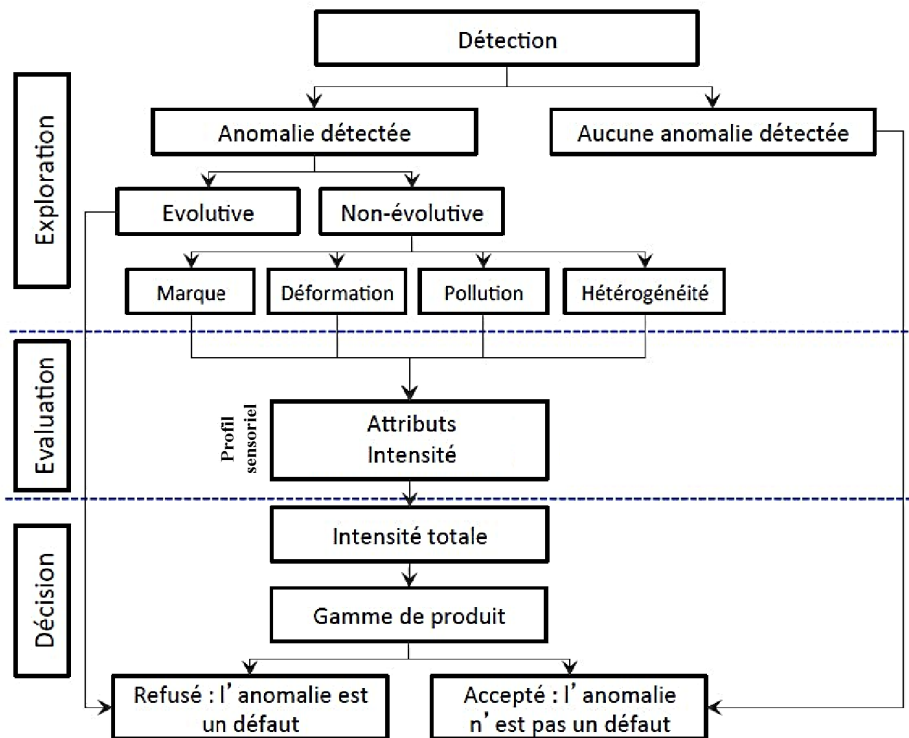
Exploration

Détection

Anomalie détectée

Aucune anomalie détectée

Evolutive

Non-évolutive

Marque

Déformation

Pollution

Hétérogénéité

Evaluation

Profil sensoriel

Attributs
Intensité

Décision

Intensité totale

Gamme de produit

Refusé : l' anomalie est un défaut

Accepté : l' anomalie n' est pas un défaut